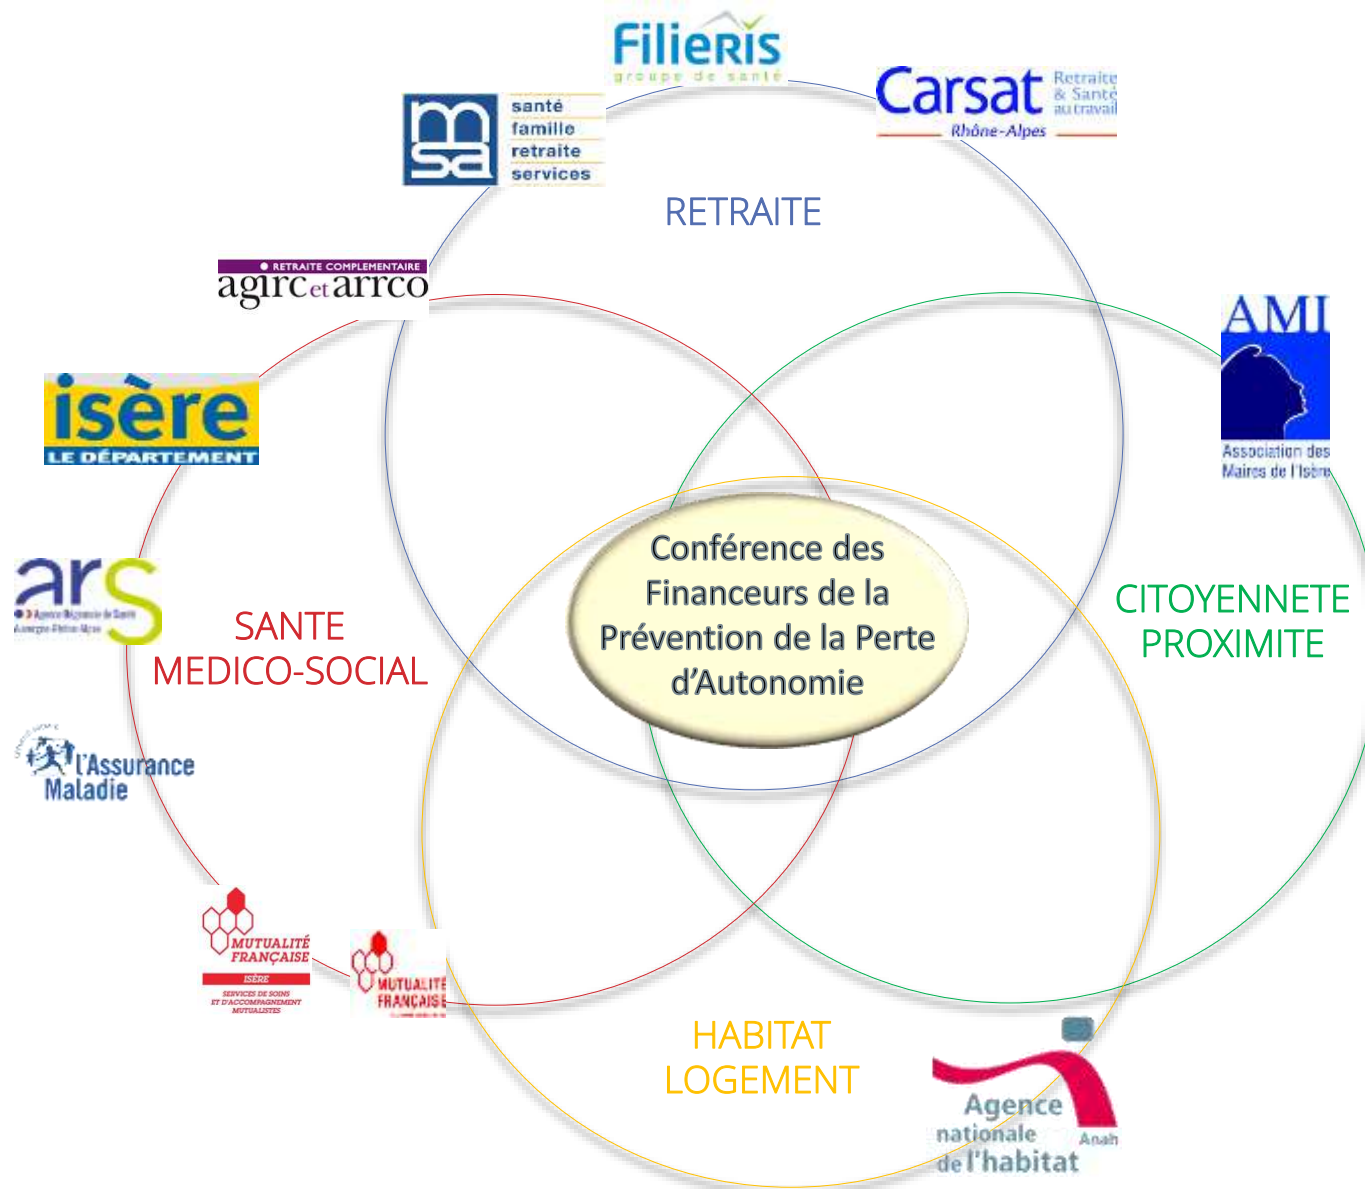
FilieRis
groupe de santé

Carsat Retraite & Santé au travail
Rhône-Alpes

msa santé famille retraite services

RETRAITE

RETRAITE COMPLEMENTAIRE
agirc et arrco

AMI
Association des Maires de l'Isère

isère
LE DÉPARTEMENT

Conférence des Financeurs de la Prévention de la Perte d'Autonomie

ars
Agence Régionale de Santé Auvergne-Rhône-Alpes

SANTE
MEDICO-SOCIAL

CITOYENNETE
PROXIMITE

L'Assurance Maladie

MUTUALITÉ FRANÇAISE
ISÈRE
SERVICES DE SOINS ET D'ACCOMPAGNEMENT MUTUALISTES

MUTUALITÉ FRANÇAISE

HABITAT
LOGEMENT

Agence nationale de l'habitat
Anah